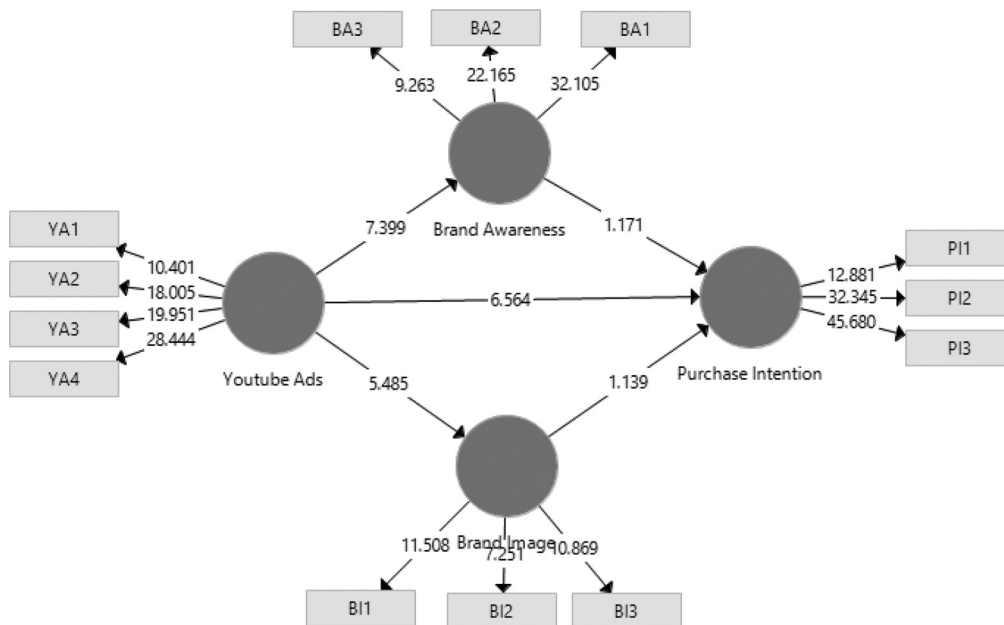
BA3
BA2
BA1
9.263
22.165
32.105
YA1
YA2
YA3
YA4
10.401
18.005
19.951
28.444
7.399
Brand Awareness
1.171
6.564
Youtube Ads
5.485
1.139
Purchase Intention
12.881
32.345
45.680
PI1
PI2
PI3
11.508
Brand Image
7.251
10.869
BI1
BI2
BI3